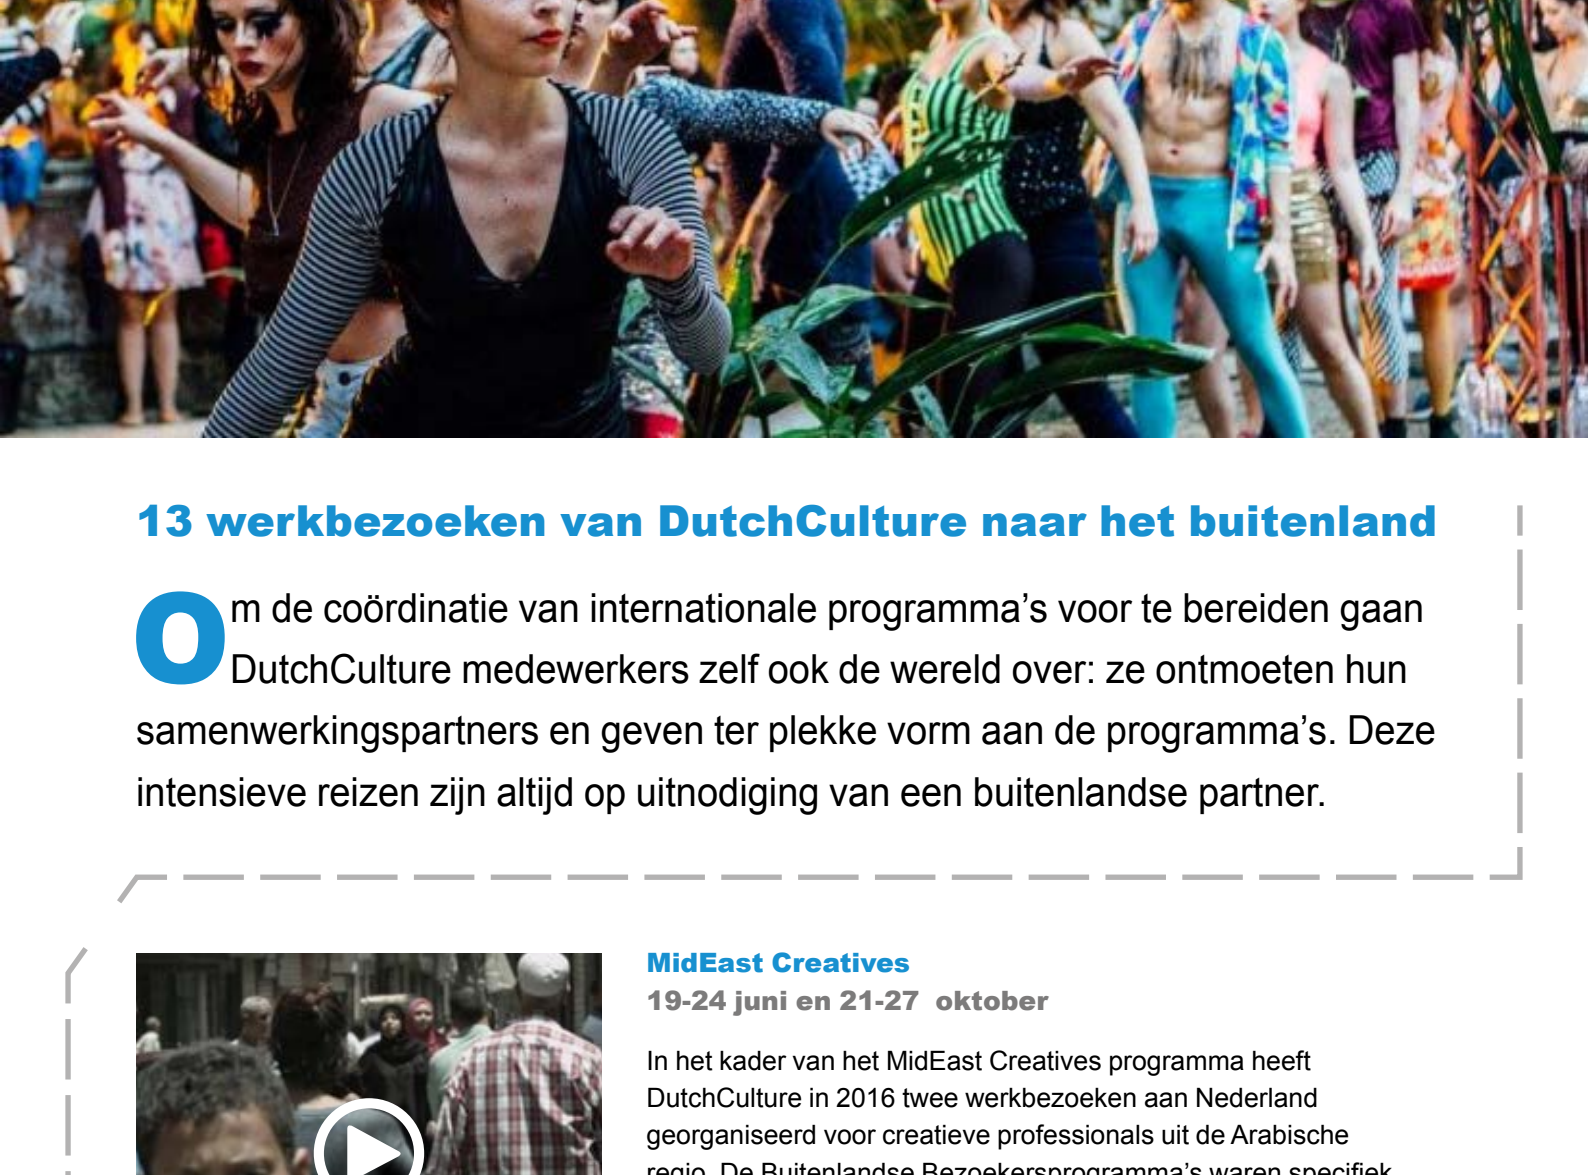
13 werkbezoeken van DutchCulture naar het buitenland

Om de coördinatie van internationale programma's voor te bereiden gaan DutchCulture medewerkers zelf ook de wereld over: ze ontmoeten hun samenwerkingspartners en geven ter plekke vorm aan de programma's. Deze intensieve reizen zijn altijd op uitnodiging van een buitenlandse partner.

MidEast Creatives
19-24 juni en 21-27 oktober

In het kader van het MidEast Creatives programma heeft DutchCulture in 2016 twee werkbezoeken aan Nederland georganiseerd voor creatieve professionals uit de Arabische regio. De Buitenlandse Bezoekersprogramma's waren specifiek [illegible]